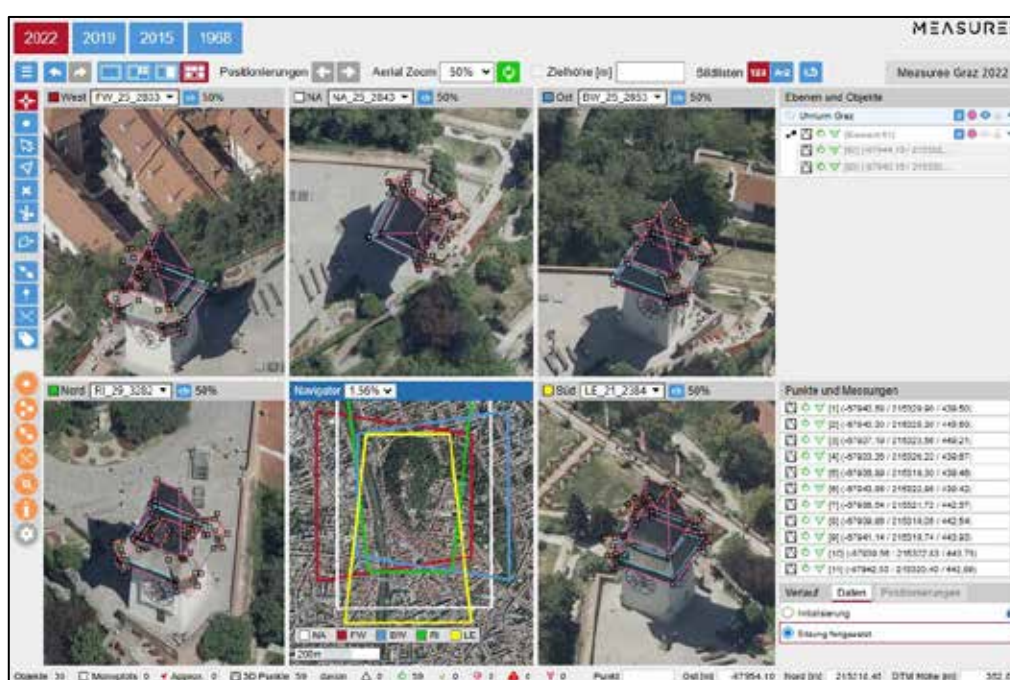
2022 2019 2015 1968

MEASURE

Positionierungen Aerial Zoom 50% Zielhöhe [m] Bildlisten Measuree Graz 2022

West FW_25_2833 50%

NA NA_25_2843 50%

Ost BW_25_2853 50%

Ebenen und Objekte

Umrum Graz

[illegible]

Nord RI_29_3282 50%

Navigator 1.56%

Süd LE_21_2384 50%

NA FW BW RI LE

200m

Punkte und Messungen

[1] (-67940.59 / 215329.96 / 439.50)
[2] (-67940.20 / 215326.30 / 449.60)
[3] (-67937.19 / 215323.56 / 449.21)
[4] (-67933.26 / 215326.22 / 439.87)
[5] (-67938.99 / 215318.30 / 439.48)
[6] (-67945.66 / 215322.86 / 439.42)
[7] (-67938.54 / 215321.72 / 442.37)
[8] (-67939.85 / 215318.05 / 442.58)
[9] (-67941.14 / 215318.74 / 442.93)
[10] (-67939.56 / 215322.63 / 443.75)
[11] (-67942.53 / 215320.40 / 442.06)

Verlauf Daten Positionierungen

Initialisierung

Sitzung fertiggestellt

Objekte 39 Monoplots 0 Approx. 0 3D Punkte 39 davon 0 39 0 0 0 0 Punkt Ost [m] -67954.10 Nord [m] 215216.45 DTM Höhe [m] 352.6